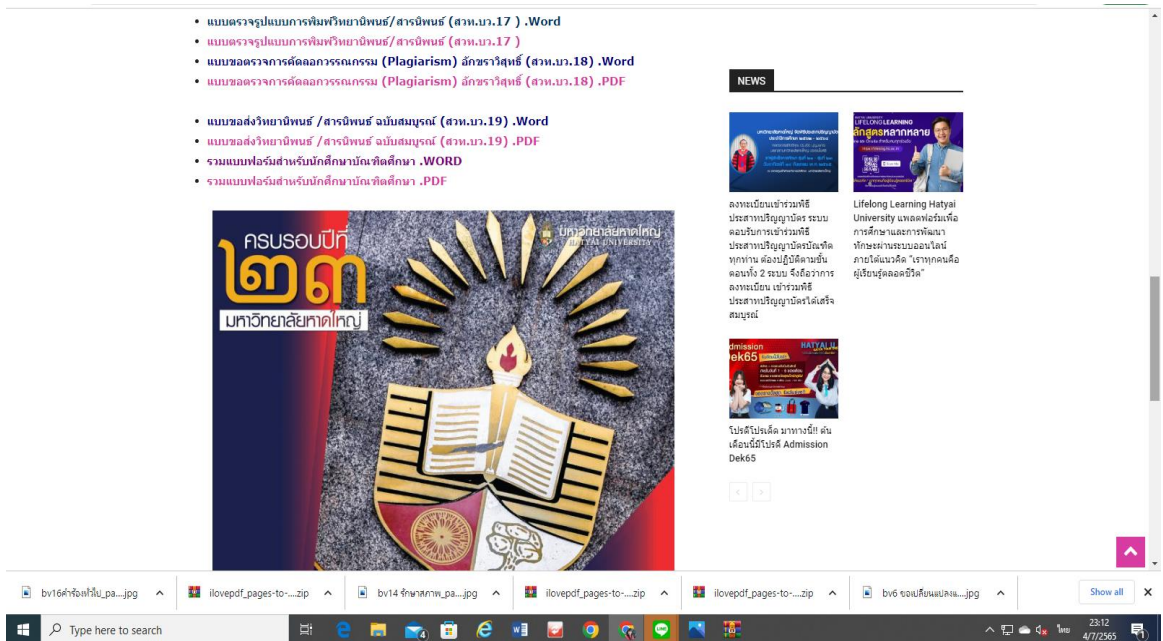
• แบบตรวจรูปแบบการพิมพ์วิทยานิพนธ์/สารนิพนธ์ (สวท.บว.17 ) .Word
• แบบตรวจรูปแบบการพิมพ์วิทยานิพนธ์/สารนิพนธ์ (สวท.บว.17 )
• แบบขอตรวจการคัดลอกวรรณกรรม (Plagiarism) อักขราวิสุทธิ์ (สวท.บว.18) .Word
• แบบขอตรวจการคัดลอกวรรณกรรม (Plagiarism) อักขราวิสุทธิ์ (สวท.บว.18) .PDF

• แบบขอส่งวิทยานิพนธ์ /สารนิพนธ์ ฉบับสมบูรณ์ (สวท.บว.19) .Word
• แบบขอส่งวิทยานิพนธ์ /สารนิพนธ์ ฉบับสมบูรณ์ (สวท.บว.19) .PDF
• รวมแบบฟอร์มสำหรับนักศึกษาบัณฑิตศึกษา .WORD
• รวมแบบฟอร์มสำหรับนักศึกษาบัณฑิตศึกษา .PDF

ครบรอบปีที่ ๒๓ มหาวิทยาลัยหาดใหญ่
มหาวิทยาลัยหาดใหญ่ HATYAI UNIVERSITY

NEWS

ลงทะเบียนเข้าร่วมพิธีประสาทปริญญาบัตร ระบบตอบรับการเข้าร่วมพิธีประสาทปริญญาบัตรบัณฑิตทุกท่าน ต้องปฏิบัติตามขั้นตอนทั้ง 2 ระบบ จึงถือว่าการลงทะเบียน เข้าร่วมพิธีประสาทปริญญาบัตรได้เสร็จสมบูรณ์

Lifelong Learning Hatyai University แพลตฟอร์มเพื่อการศึกษาและการพัฒนาทักษะผ่านระบบออนไลน์ ภายใต้แนวคิด "เราทุกคนคือผู้เรียนรู้ตลอดชีวิต"

โปรดีโปรเด็ด มาทางนี้!! ต้นเดือนนี้มีโปรดี Admission Dek65

bv16คำรับรองทั่วไป_pa....jpg
ilovepdf_pages-to-....zip
bv14 รักษาสภาพ_pa....jpg
ilovepdf_pages-to-....zip
ilovepdf_pages-to-....zip
bv6 ขอเปลี่ยนแปลงผ....jpg
Show all

Type here to search
ไทย 23:12 4/7/2565